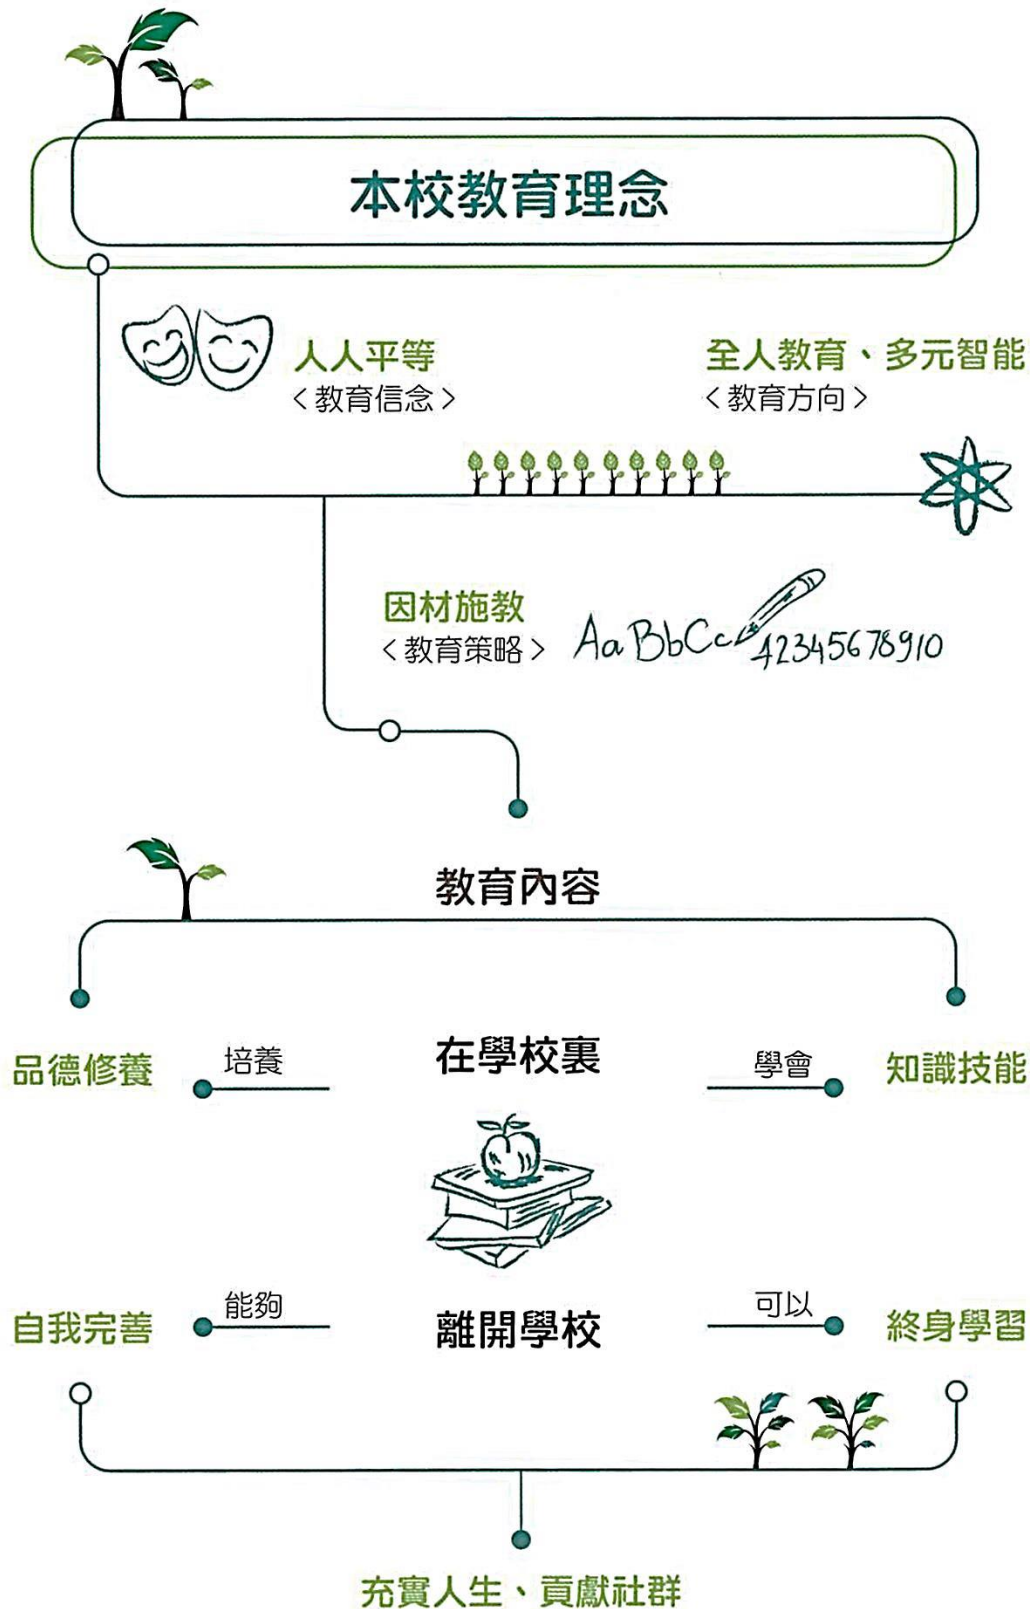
本校教育理念

人人平等
〈教育信念〉

全人教育、多元智能
〈教育方向〉

因材施教
〈教育策略〉

AaBbCc 12345678910

教育內容

品德修養 培養 在學校裏 學會 知識技能

自我完善 能夠 離開學校 可以 終身學習

充實人生、貢獻社群